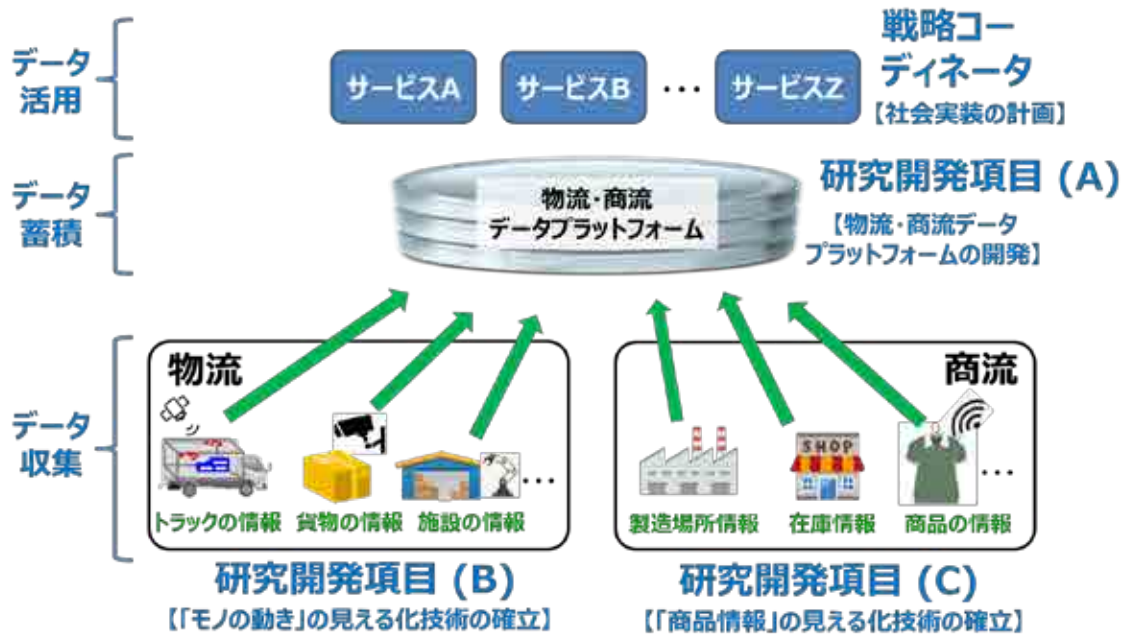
データ活用

サービスA

サービスB

…

サービスZ

戦略コーディネータ
【社会実装の計画】

データ蓄積

物流・商流
データプラットフォーム

研究開発項目 (A)
【物流・商流データプラットフォームの開発】

データ収集

物流

トラックの情報

貨物の情報

施設の情報

…

商流

SHOP

製造場所情報

在庫情報

商品の情報

…

研究開発項目 (B)
【「モノの動き」の見える化技術の確立】

研究開発項目 (C)
【「商品情報」の見える化技術の確立】